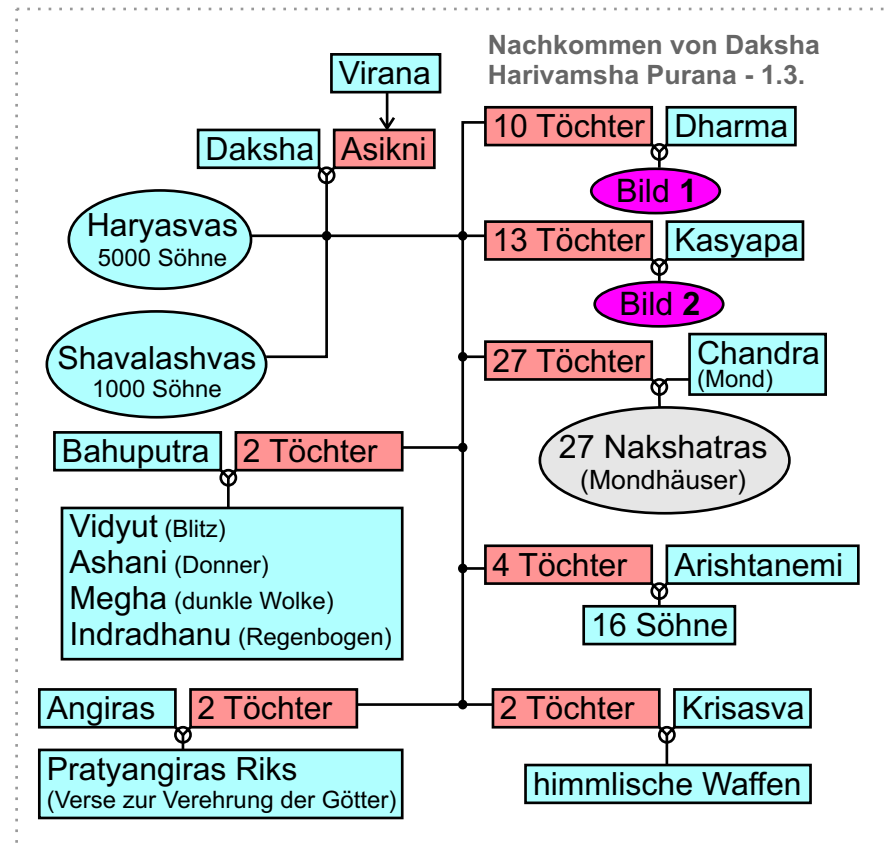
Nachkommen von Daksha
Harivamsha Purana - 1.3.

Virana

Daksha

Asikni

Haryasvas
5000 Söhne

Shavalashvas
1000 Söhne

10 Töchter

Dharma

Bild 1

13 Töchter

Kasyapa

Bild 2

27 Töchter

Chandra (Mond)

27 Nakshatras (Mondhäuser)

Bahuputra

2 Töchter

Vidyut (Blitz)
Ashani (Donner)
Megha (dunkle Wolke)
Indradhanu (Regenbogen)

4 Töchter

Arishtanemi

16 Söhne

Angiras

2 Töchter

Pratyangiras Riks
(Verse zur Verehrung der Götter)

2 Töchter

Krisasva

himmlische Waffen